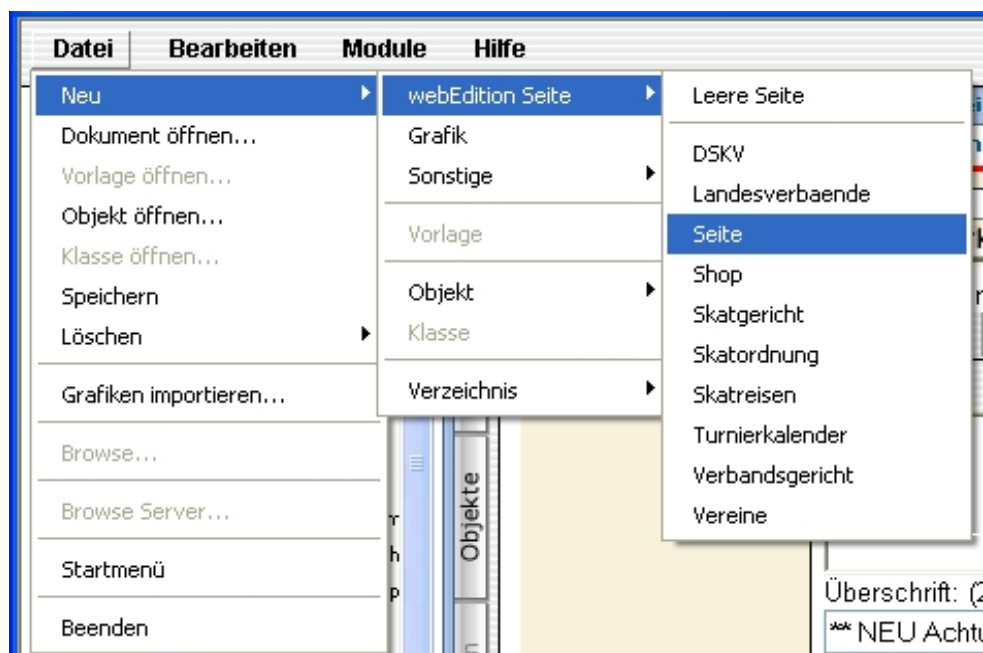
Datei Bearbeiten Module Hilfe

Neu
Dokument öffnen...
Vorlage öffnen...
Objekt öffnen...
Klasse öffnen...
Speichern
Löschen
Grafiken importieren...
Browse...
Browse Server...
Startmenü
Beenden

webEdition Seite
Grafik
Sonstige
Vorlage
Objekt
Klasse
Verzeichnis

Leere Seite
DSKV
Landesverbaende
Seite
Shop
Skatgericht
Skatordnung
Skatreisen
Turnierkalender
Verbandsgericht
Vereine

Objekte

Überschrift: (2
** NEU Achtu